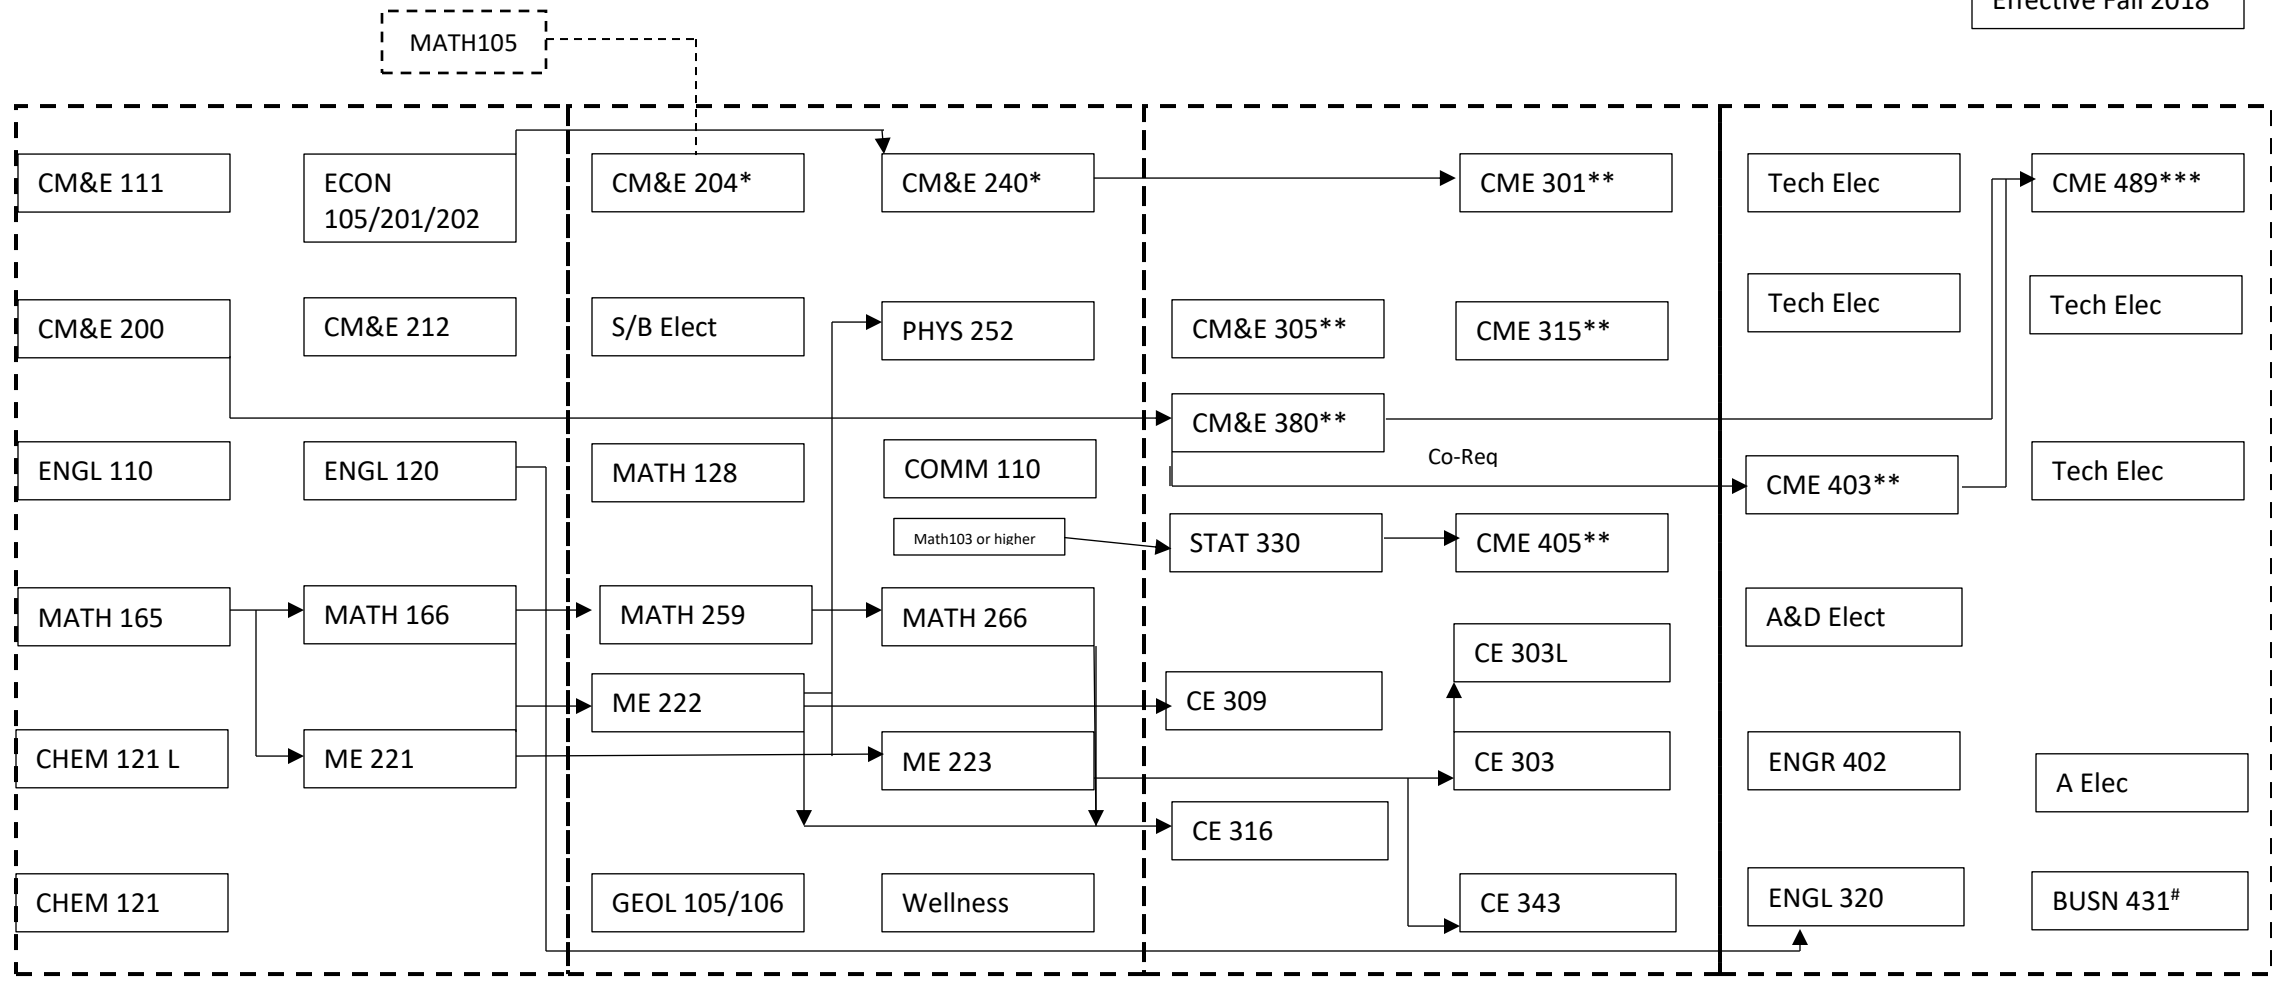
Effective Fall 2018

MATH105

CM&E 111
ECON 105/201/202
CM&E 204*
CM&E 240*
CME 301**
Tech Elec
CME 489***

CM&E 200
CM&E 212
S/B Elect
PHYS 252
CM&E 305**
CME 315**
Tech Elec
Tech Elec

CM&E 380**
Co-Req

ENGL 110
ENGL 120
MATH 128
COMM 110
CME 403**
Tech Elec

Math103 or higher
STAT 330
CME 405**

MATH 165
MATH 166
MATH 259
MATH 266
A&D Elect

CE 303L
ME 222
CE 309

CHEM 121 L
ME 221
ME 223
CE 303
ENGR 402
A Elec

CE 316

CHEM 121
GEOL 105/106
Wellness
CE 343
ENGL 320
BUSN 431$^{\#}$